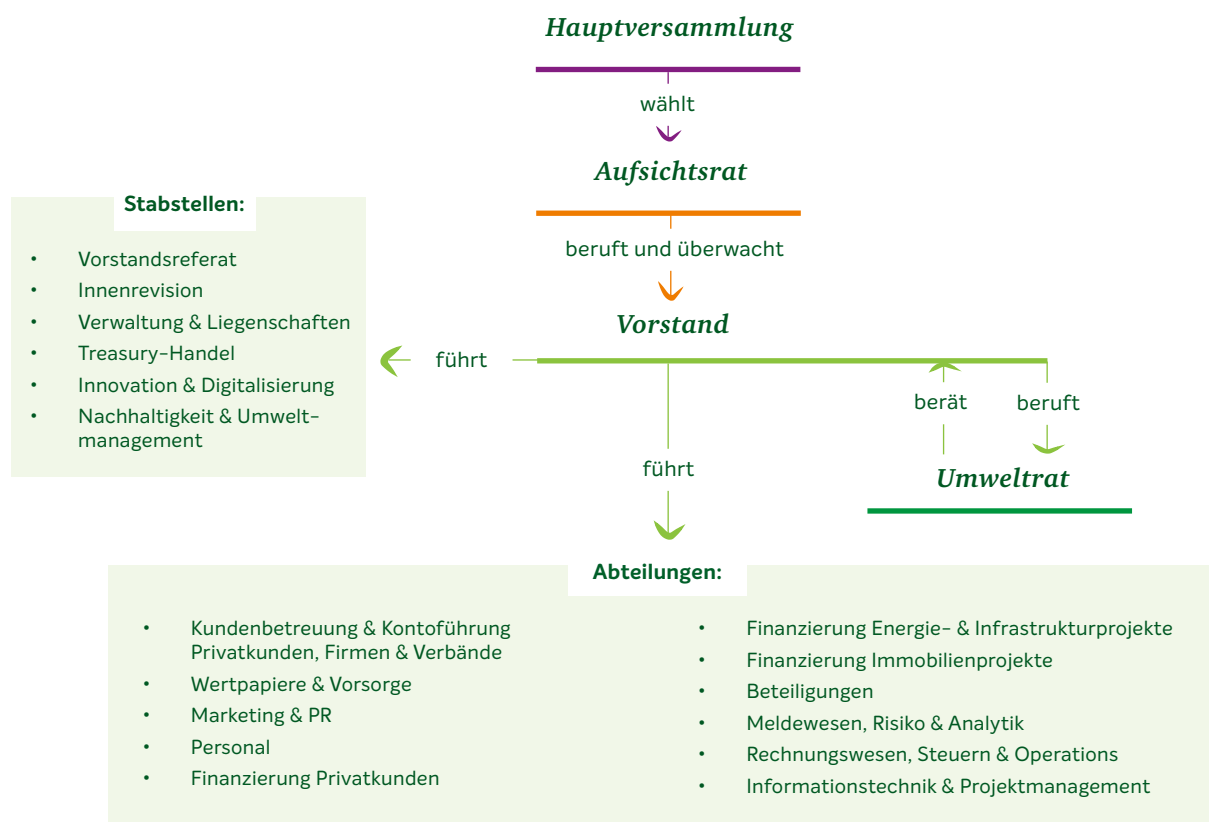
Hauptversammlung

wählt

Aufsichtsrat

beruft und überwacht

Vorstand

Stabstellen:

- Vorstandsreferat
- Innenrevision
- Verwaltung & Liegenschaften
- Treasury-Handel
- Innovation & Digitalisierung
- Nachhaltigkeit & Umweltmanagement

führt

berät

beruft

führt

Umweltrat

Abteilungen:

- Kundenbetreuung & Kontoführung Privatkunden, Firmen & Verbände
- Wertpapiere & Vorsorge
- Marketing & PR
- Personal
- Finanzierung Privatkunden

- Finanzierung Energie- & Infrastrukturprojekte
- Finanzierung Immobilienprojekte
- Beteiligungen
- Meldewesen, Risiko & Analytik
- Rechnungswesen, Steuern & Operations
- Informationstechnik & Projektmanagement